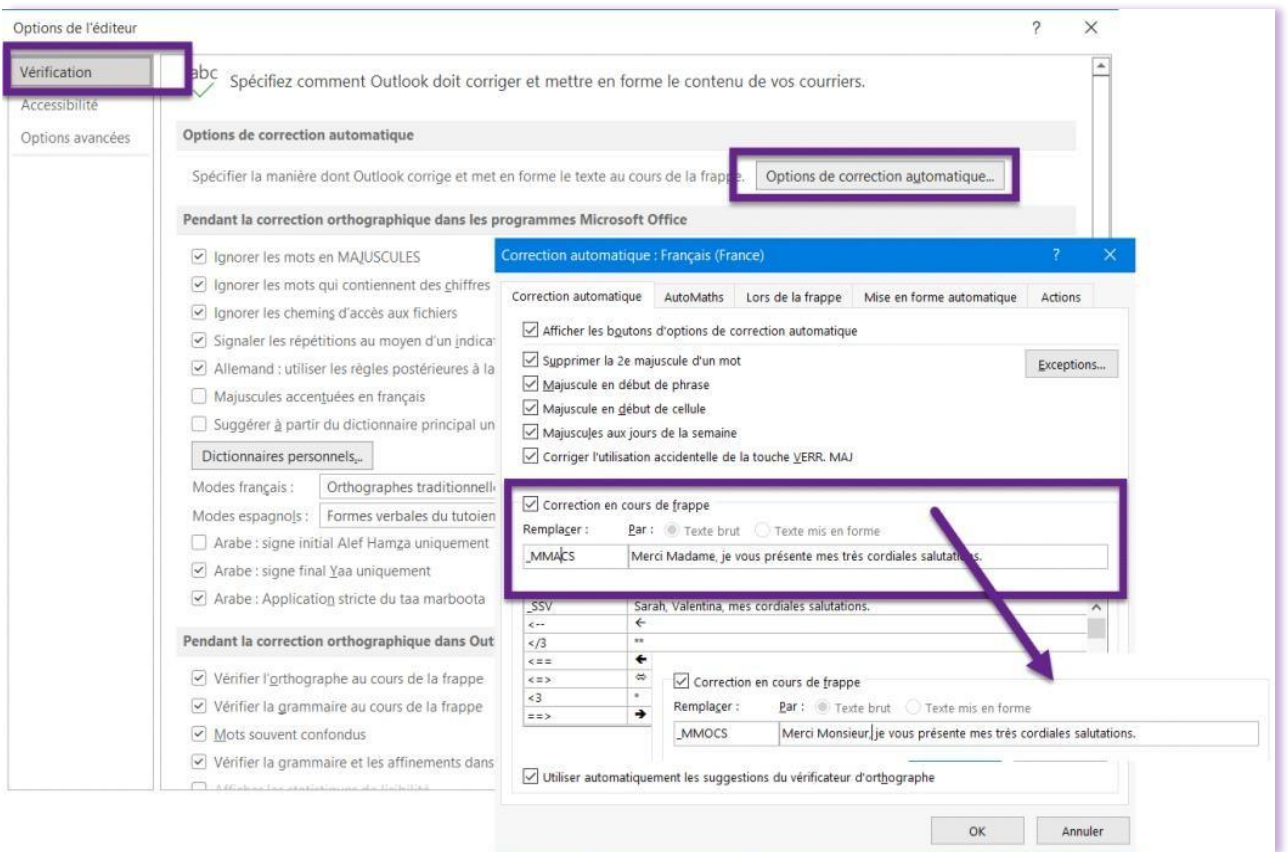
Options de l'éditeur

?

Vérification

Accessibilité

Options avancées

abc Spécifiez comment Outlook doit corriger et mettre en forme le contenu de vos courriers.

Options de correction automatique

Spécifier la manière dont Outlook corrige et met en forme le texte au cours de la frappe.

Options de correction automatique...

Pendant la correction orthographique dans les programmes Microsoft Office

Ignorer les mots en MAJUSCULES

Ignorer les mots qui contiennent des chiffres

Ignorer les chemins d'accès aux fichiers

Signaler les répétitions au moyen d'un indica

Allemand : utiliser les règles postérieures à la

Majuscules accentuées en français

Suggérer à partir du dictionnaire principal un

Dictionnaires personnels...

Modes français : Orthographes traditionnell

Modes espagnols : Formes verbales du tutoien

Arabe : signe initial Alef Hamza uniquement

Arabe : signe final Yaa uniquement

Arabe : Application stricte du taa marboota

Pendant la correction orthographique dans Out

Vérifier l'orthographe au cours de la frappe

Vérifier la grammaire au cours de la frappe

Mots souvent confondus

Vérifier la grammaire et les affinements dans

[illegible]

Correction automatique : Français (France)

?

Correction automatique

AutoMaths

Lors de la frappe

Mise en forme automatique

Actions

Afficher les boutons d'options de correction automatique

Supprimer la 2e majuscule d'un mot

Exceptions...

Majuscule en début de phrase

Majuscule en début de cellule

Majuscules aux jours de la semaine

Corriger l'utilisation accidentelle de la touche VERR. MAJ

Correction en cours de frappe

Remplacer : Par : Texte brut Texte mis en forme

_MMACS Merci Madame, je vous présente mes très cordiales salutations.

| | |
|---|---|
| _SSV | Sarah, Valentina, mes cordiales salutations. |
| <-- | ← |
| </3 | ** |
| <== | ← |
| <=> | ⇔ |
| <3 | * |
| ==> | → |

Correction en cours de frappe

Remplacer : Par : Texte brut Texte mis en forme

_MMOCS Merci Monsieur, je vous présente mes très cordiales salutations.

Utiliser automatiquement les suggestions du vérificateur d'orthographe

OK

Annuler